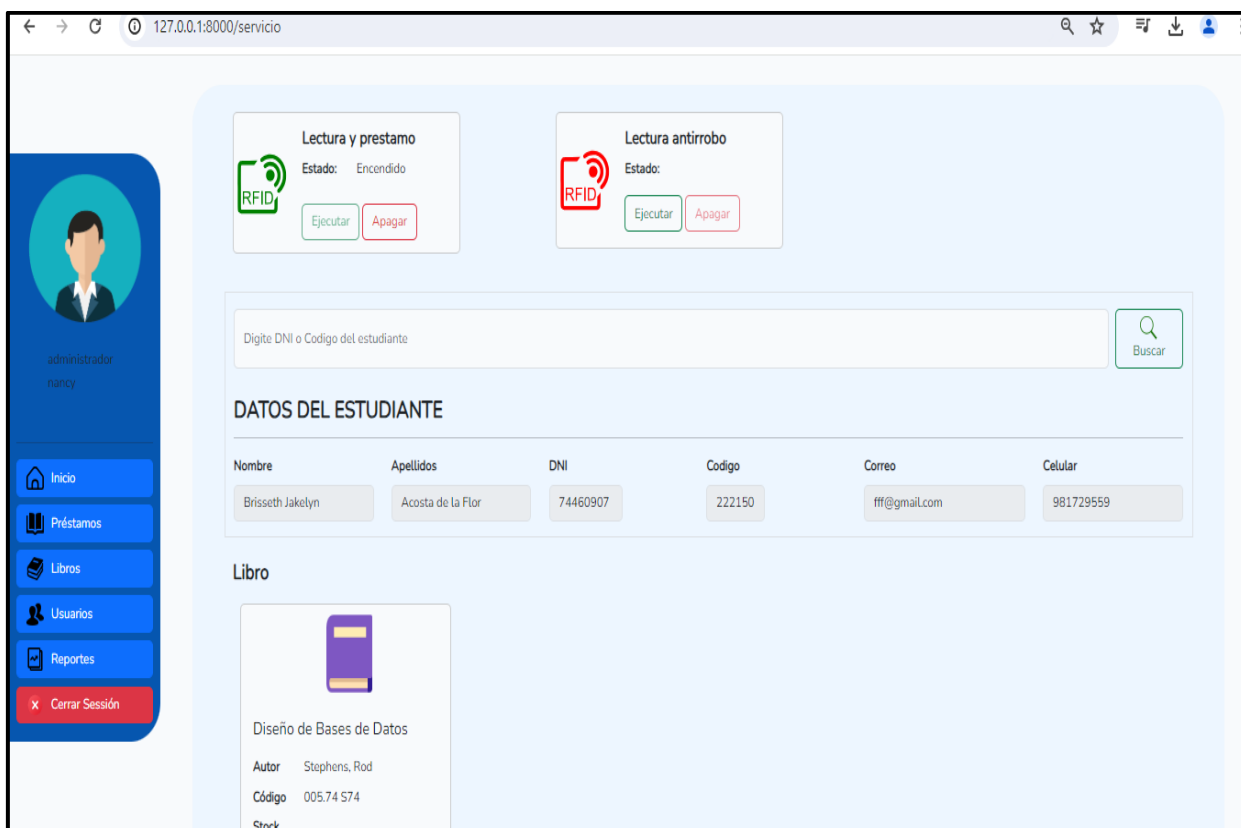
127.0.0.1:8000/servicio

Lectura y prestamo
RFID
Estado: Encendido
Ejecutar Apagar

Lectura antirrobo
RFID
Estado:
Ejecutar Apagar

administrador
nancy

Inicio
Préstamos
Libros
Usuarios
Reportes
Cerrar Sesión

Digite DNI o Codigo del estudiante
Buscar

DATOS DEL ESTUDIANTE

| Nombre | Apellidos | DNI | Codigo | Correo | Celular |
|---|---|---|---|---|---|
| Brisseth Jakelyn | Acosta de la Flor | 74460907 | 222150 | fff@gmail.com | 981729559 |

Libro

Diseño de Bases de Datos
Autor Stephens, Rod
Código 005.74 S74
Stock